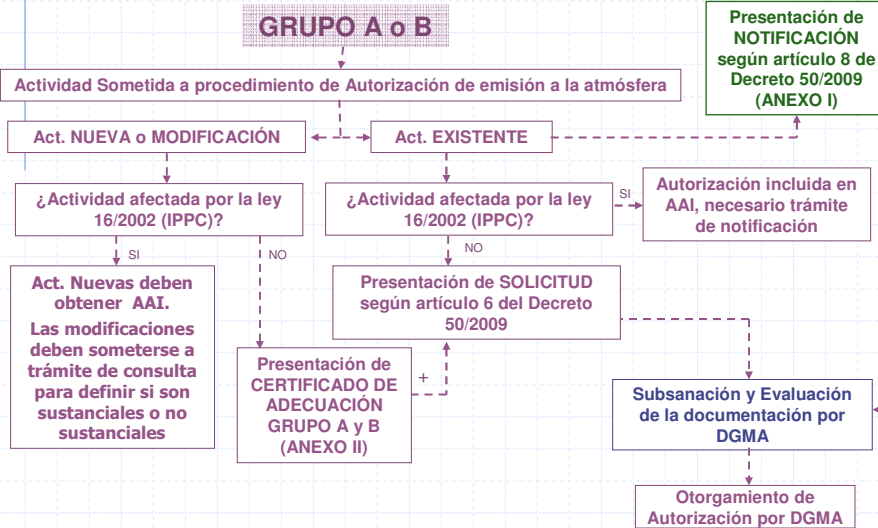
GRUPO A o B

Presentación de NOTIFICACIÓN según artículo 8 de Decreto 50/2009 (ANEXO I)

Actividad Sometida a procedimiento de Autorización de emisión a la atmósfera

Act. NUEVA o MODIFICACIÓN

Act. EXISTENTE

¿Actividad afectada por la ley 16/2002 (IPPC)?

¿Actividad afectada por la ley 16/2002 (IPPC)?

SI

Autorización incluida en AAI, necesario trámite de notificación

SI

NO

NO

Act. Nuevas deben obtener AAI.

Las modificaciones deben someterse a trámite de consulta para definir si son sustanciales o no sustanciales

Presentación de SOLICITUD según artículo 6 del Decreto 50/2009

Presentación de CERTIFICADO DE ADECUACIÓN GRUPO A y B (ANEXO II)

+

Subsanación y Evaluación de la documentación por DGMA

Otorgamiento de Autorización por DGMA